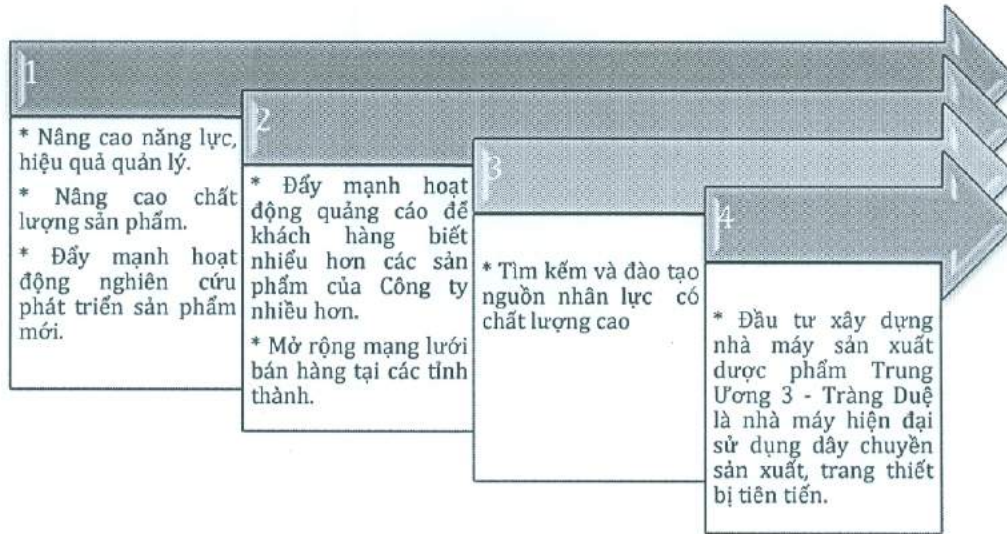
1

* Nâng cao năng lực, hiệu quả quản lý.

* Nâng cao chất lượng sản phẩm.

* Đẩy mạnh hoạt động nghiên cứu phát triển sản phẩm mới.

2

* Đẩy mạnh hoạt động quảng cáo để khách hàng biết nhiều hơn các sản phẩm của Công ty nhiều hơn.

* Mở rộng mạng lưới bán hàng tại các tỉnh thành.

3

* Tìm kếm và đào tạo nguồn nhân lực có chất lượng cao

4

* Đầu tư xây dựng nhà máy sản xuất dược phẩm Trung Ương 3 - Tràng Duệ là nhà máy hiện đại sử dụng dây chuyền sản xuất, trang thiết bị tiên tiến.